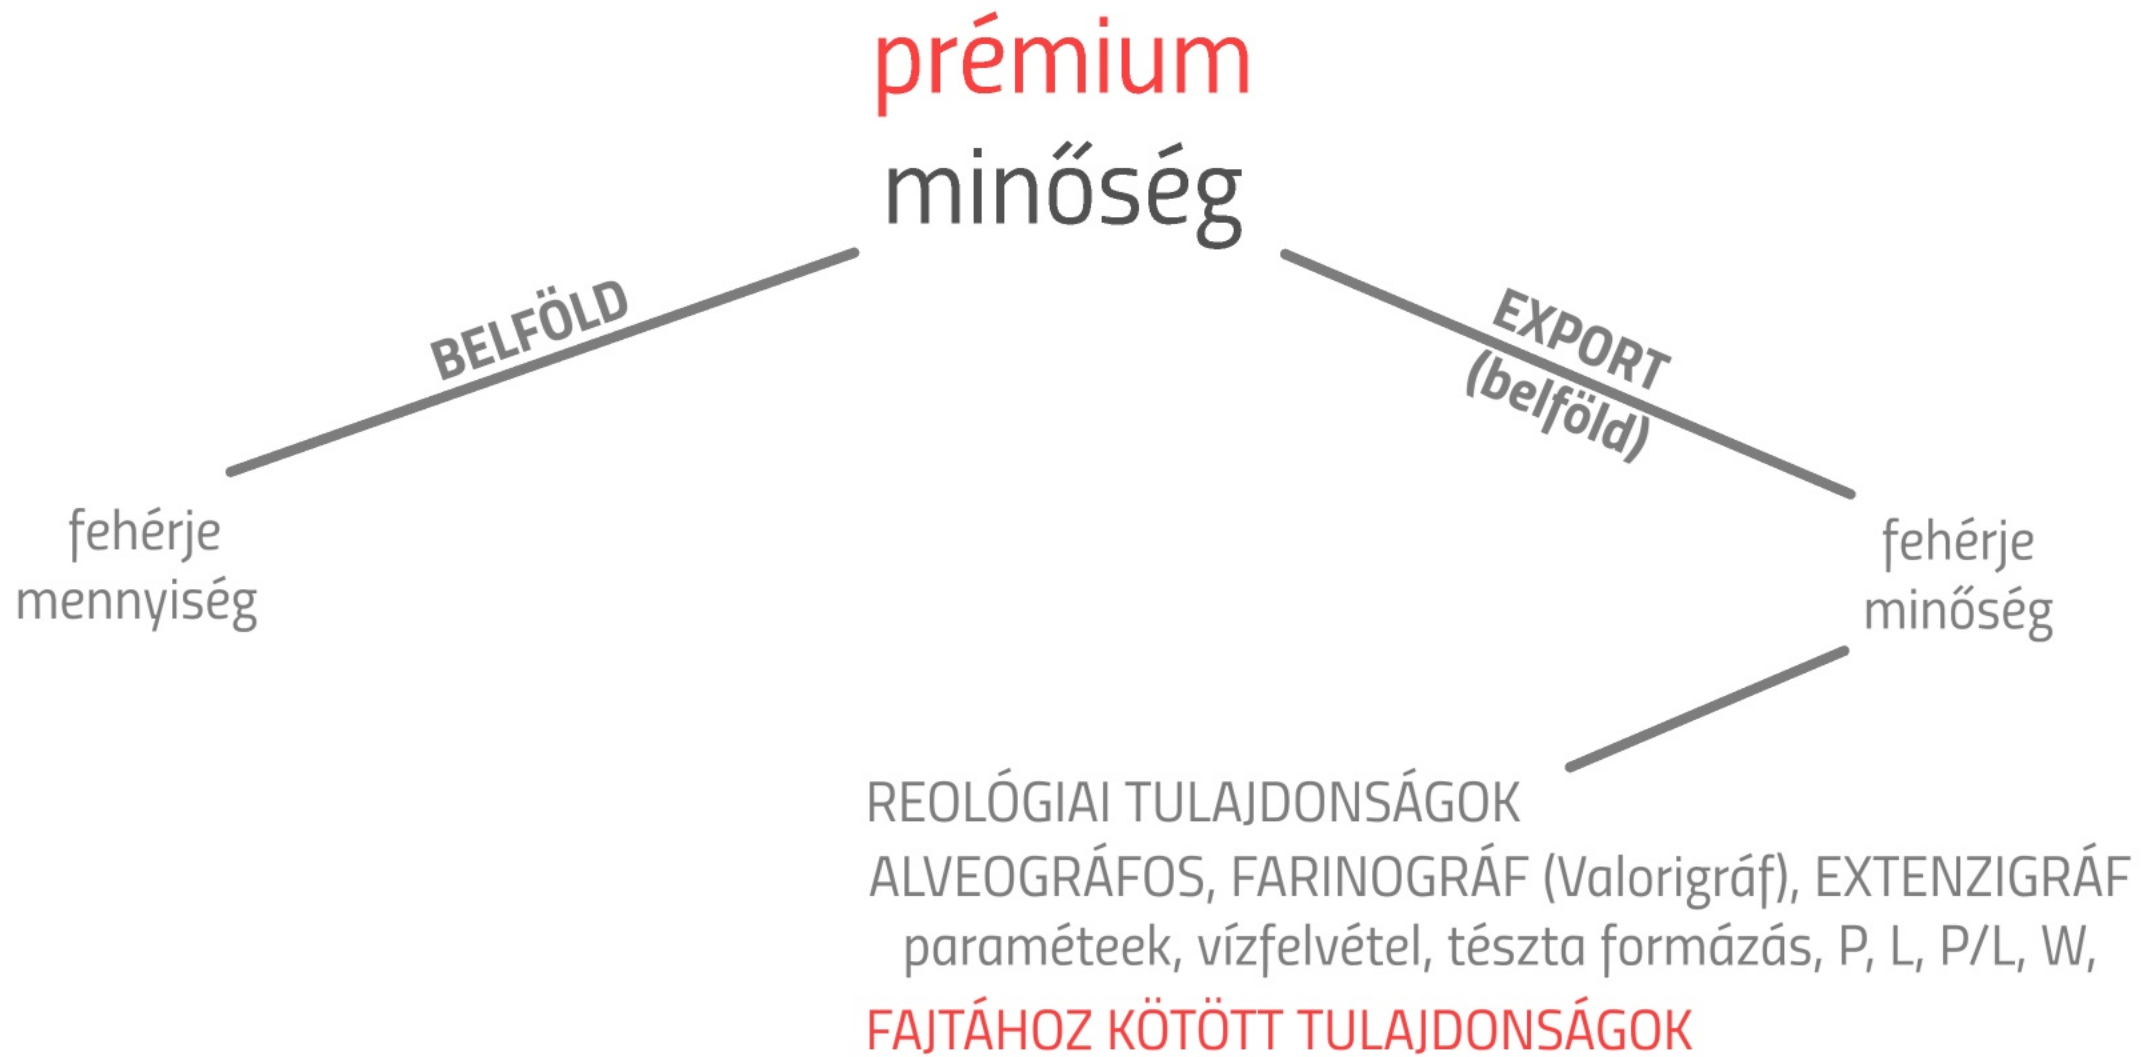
prémium
minőség

BELFÖLD

EXPORT
(belföld)

fehérje
mennyiség

fehérje
minőség

REOLÓGIAI TULAJDONSÁGOK
ALVEOGRÁFOS, FARINOGRÁF (Valorigráf), EXTENZIGRÁF
paraméteek, vízfelvétel, tészta formázás, P, L, P/L, W,
FAJTÁHOZ KÖTÖTT TULAJDONSÁGOK